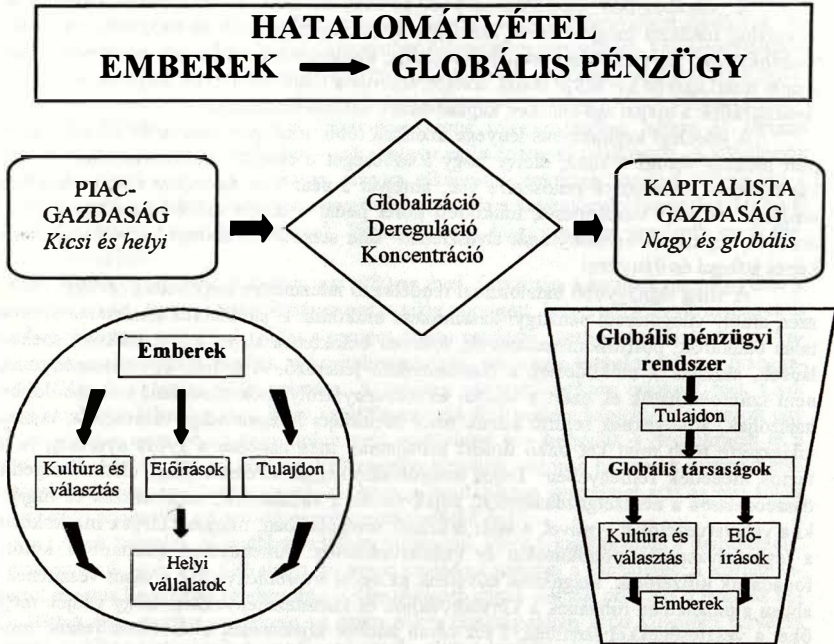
HATALOMÁTVÉTEL
EMBEREK → GLOBÁLIS PÉNZÜGY

PIAC-GAZDASÁG
*Kicsi és helyi*

Globalizáció
Dereguláció
Koncentráció

KAPITALISTA GAZDASÁG
*Nagy és globális*

Emberek

Kultúra és választás

Előírások

Tulajdon

Helyi vállalatok

Globális pénzügyi rendszer

Tulajdon

Globális társaságok

Kultúra és választás

Előírások

Emberek